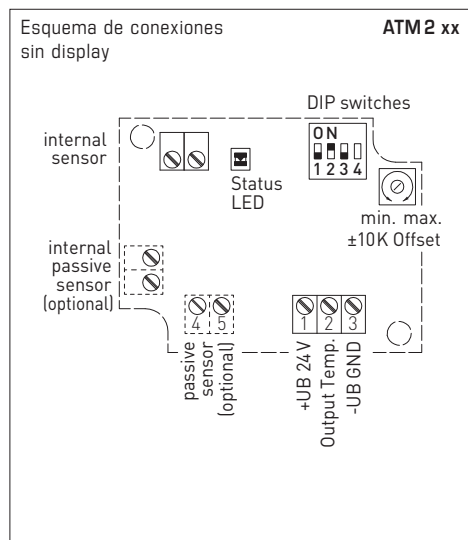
Esquema de conexiones sin display

ATM 2 xx

DIP switches

ON
1 2 3 4

internal sensor

Status LED

min. max.
±10K Offset

internal passive sensor (optional)

4 5
passive sensor (optional)

1 2 3
+UB 24V
Output Temp.
-UB GND